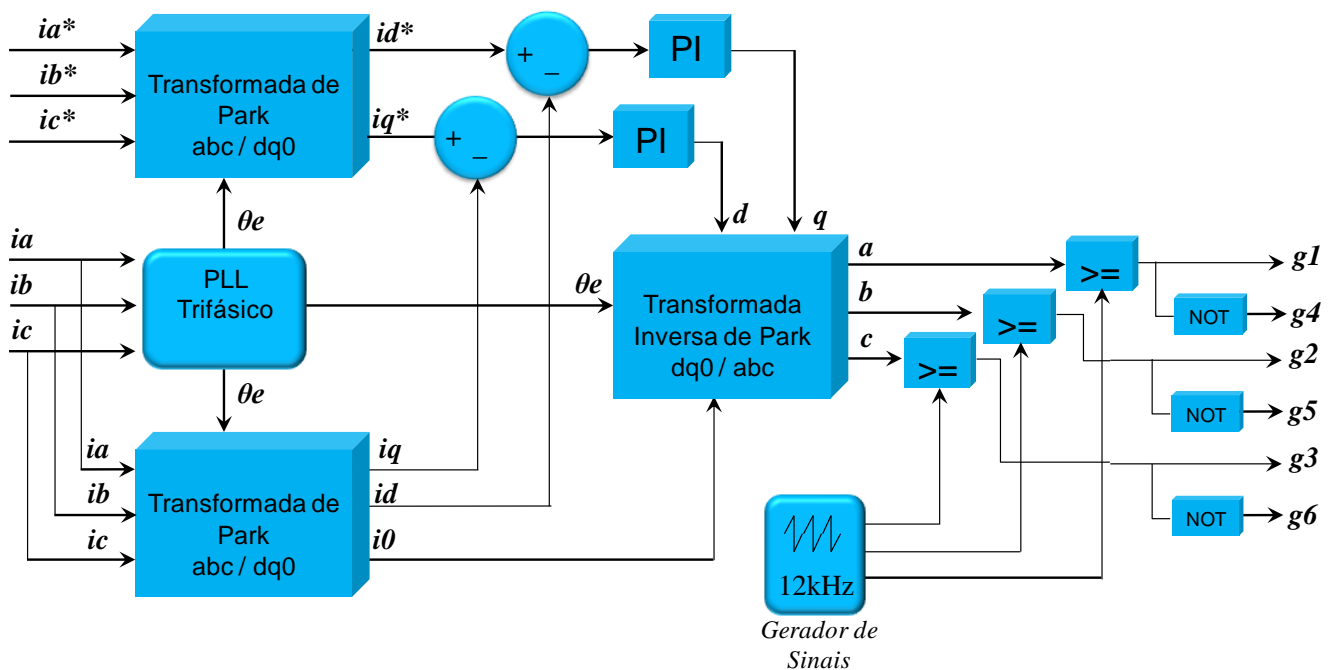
ia*
ib*
ic*

Transformada de Park abc / dq0

id*
iq*

+ _
+ _

PI
PI

θe

ia
ib
ic

PLL Trifásico

θe

d
q

θe

Transformada Inversa de Park dq0 / abc

a
b
c

>=
>=
>=

g1
NOT
g4
g2
NOT
g5
g3
NOT
g6

θe

ia
ib
ic

Transformada de Park abc / dq0

iq
id
i0

12kHz
Gerador de Sinais